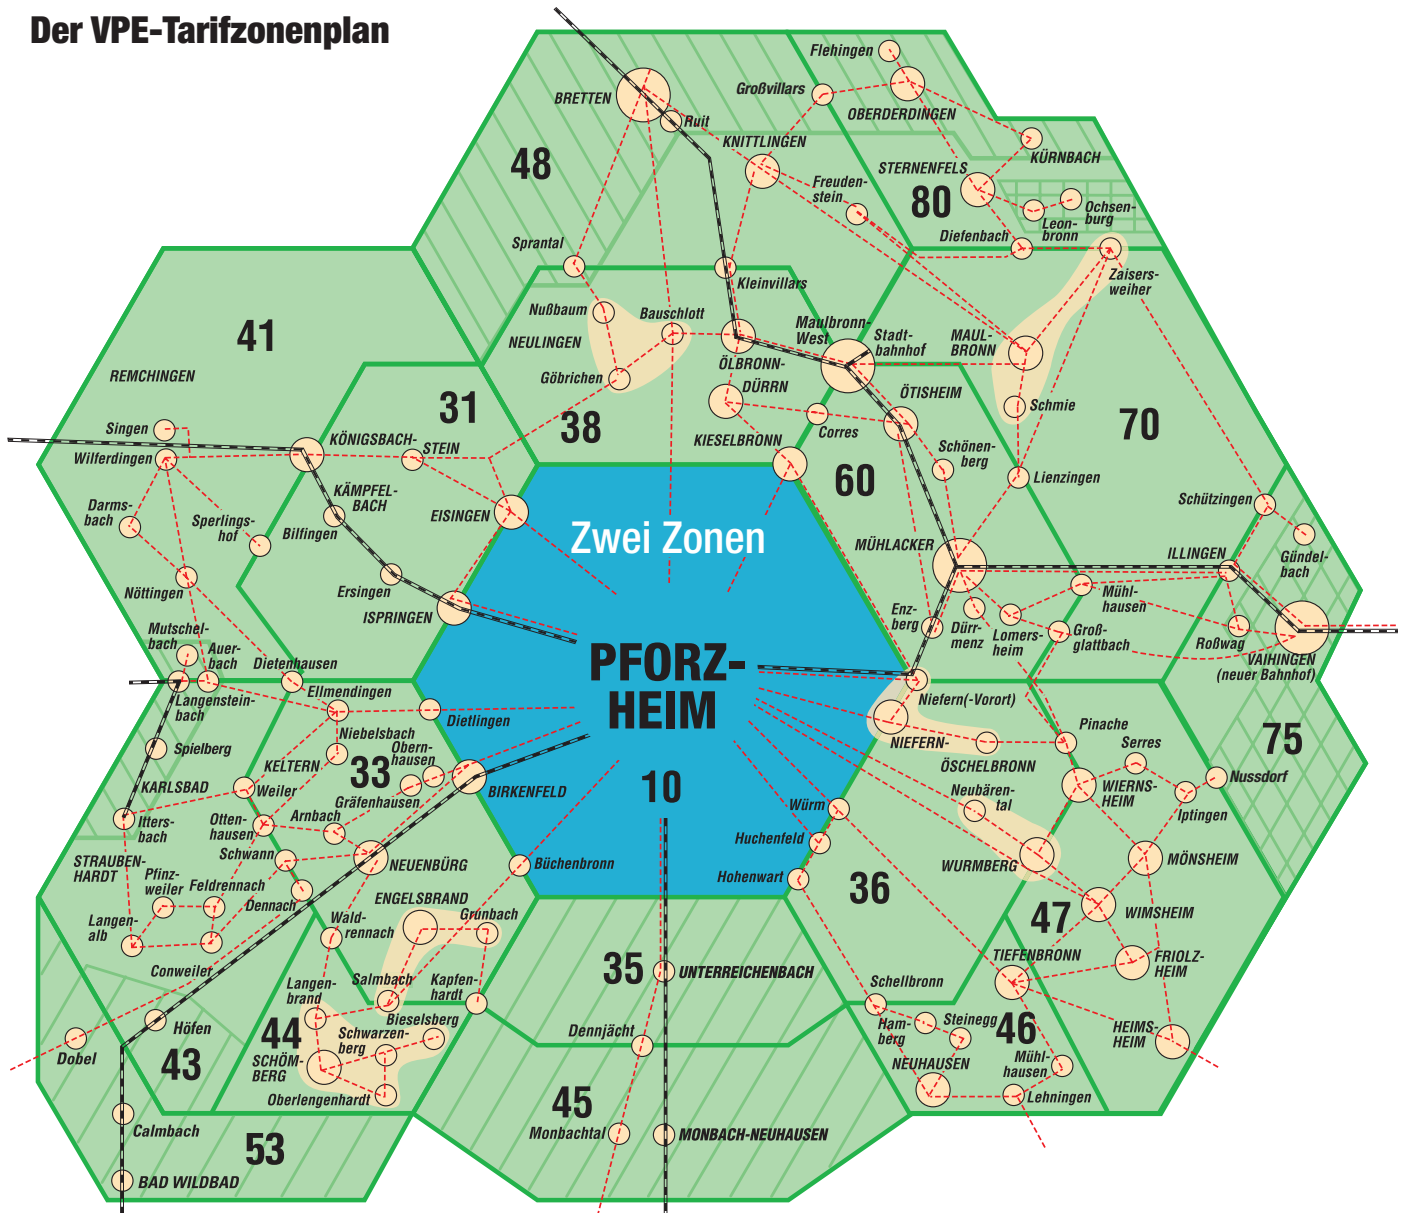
Der VPE-Tarifzonenplan

Zwei Zonen

PFORZ-HEIM
10

48
BRETTEN
Ruit
Sprantal
Großvillars
Flehingen
OBERDERDINGEN
KNITTLINGEN
Freudenstein
STERNENFELS
80
KÜRNBACH
Ochsenburg
Leonbronn
Diefenbach
Zaisersweiher
Kleinvillars
Maulbronn-West
Stadtbahnhof
MAULBRONN
Schmie
70
41
REMCHINGEN
Singen
Wilferdingen
Darmsbach
Sperlingshof
Nöttingen
31
KÖNIGSBACH-STEIN
KÄMPFELBACH
Bilfingen
EISINGEN
Ersingen
ISPRINGEN
Nußbaum
Bauschlott
NEULINGEN
Göbrichen
38
ÖLBRONN-DÜRRN
KIESELBRONN
Corres
ÖTISHEIM
Schönenberg
Lienzingen
60
MÜHLACKER
Schützingen
Gündelbach
ILLINGEN
Mühlhausen
Roßwag
VAIHINGEN (neuer Bahnhof)
Enzberg
Dürrmenz
Lomersheim
Großglattbach
Niefern(-Vorort)
NIEFERN-ÖSCHELBRONN
Pinache
Serres
Nussdorf
75
Mutschelbach
Auerbach
Dietenhausen
Langensteinbach
Ellmendingen
Spielberg
Niebelsbach
Obernhausen
KELTERN
33
Dietlingen
KARLSBAD
Weiler
Gräfenhausen
Arnbach
BIRKENFELD
Ittersbach
Ottenhausen
Schwann
NEUENBÜRG
STRAUBENHARDT
Pfinzweiler
Feldrennach
Dennach
Langenalb
Conweiler
Büchenbronn
Würm
Huchenfeld
Hohenwart
36
Neubärental
WURMBERG
WIERNSHEIM
Iptingen
MÖNSHEIM
WIMSHEIM
47
ENGELSBRAND
Grunbach
Waldrennach
Salmbach
Langenbrand
Kapfenhardt
Bieselsberg
44
Schwarzenberg
SCHÖMBERG
Oberlengenhardt
35
UNTERREICHENBACH
Dennjächt
45
Monbachtal
MONBACH-NEUHAUSEN
Schellbronn
Hamberg
Steinegg
46
NEUHAUSEN
Mühlhausen
Lehningen
TIEFENBRONN
FRIOLZHEIM
HEIMSHEIM
Dobel
Höfen
43
Calmbach
53
BAD WILDBAD